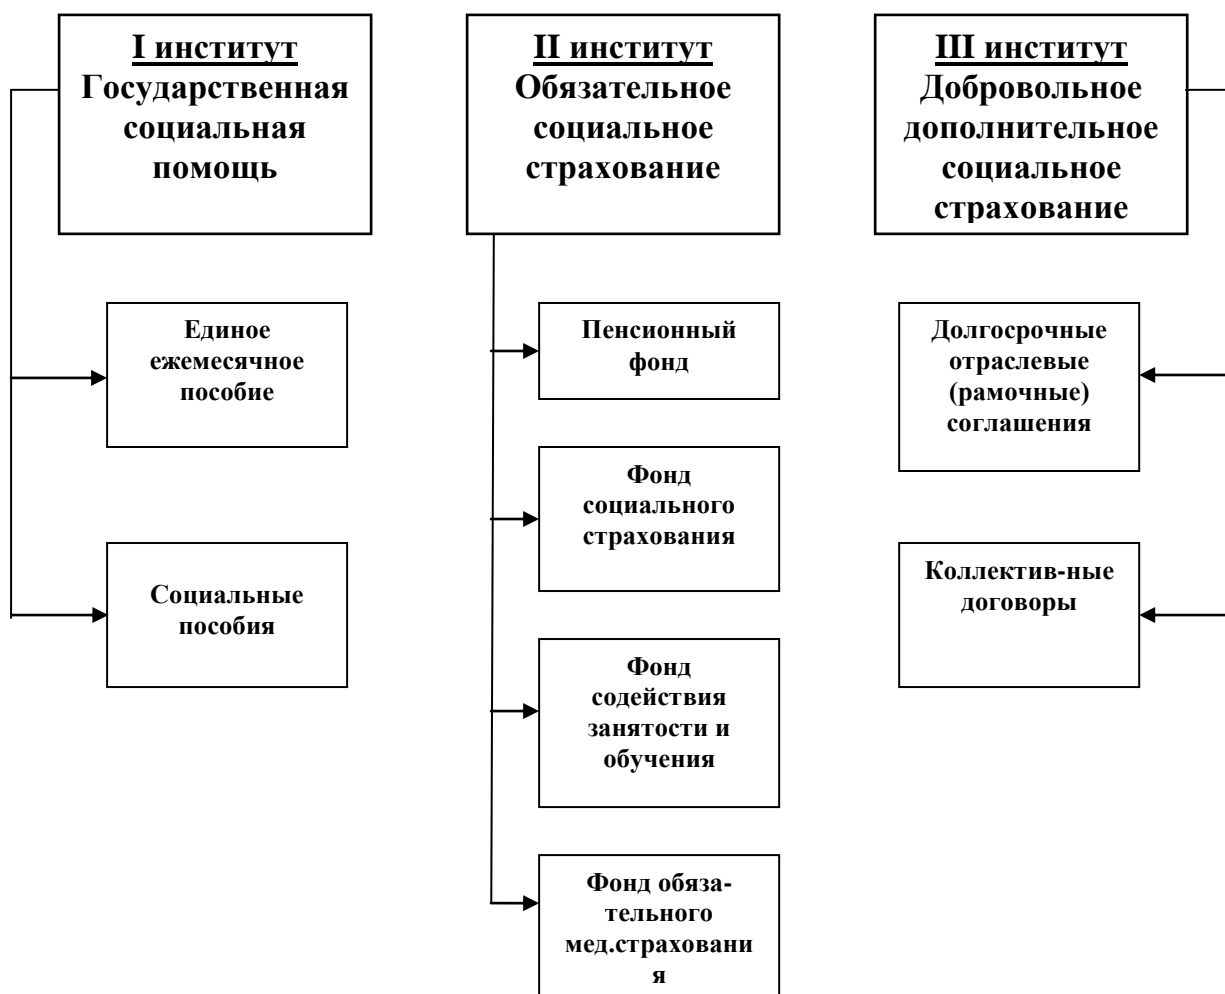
I институт
Государственная социальная помощь

II институт
Обязательное социальное страхование

III институт
Добровольное дополнительное социальное страхование

Единое ежемесячное пособие

Социальные пособия

Пенсионный фонд

Фонд социального страхования

Фонд содействия занятости и обучения

Фонд обязательного мед.страховани я

Долгосрочные отраслевые (рамочные) соглашения

Коллектив-ные договоры